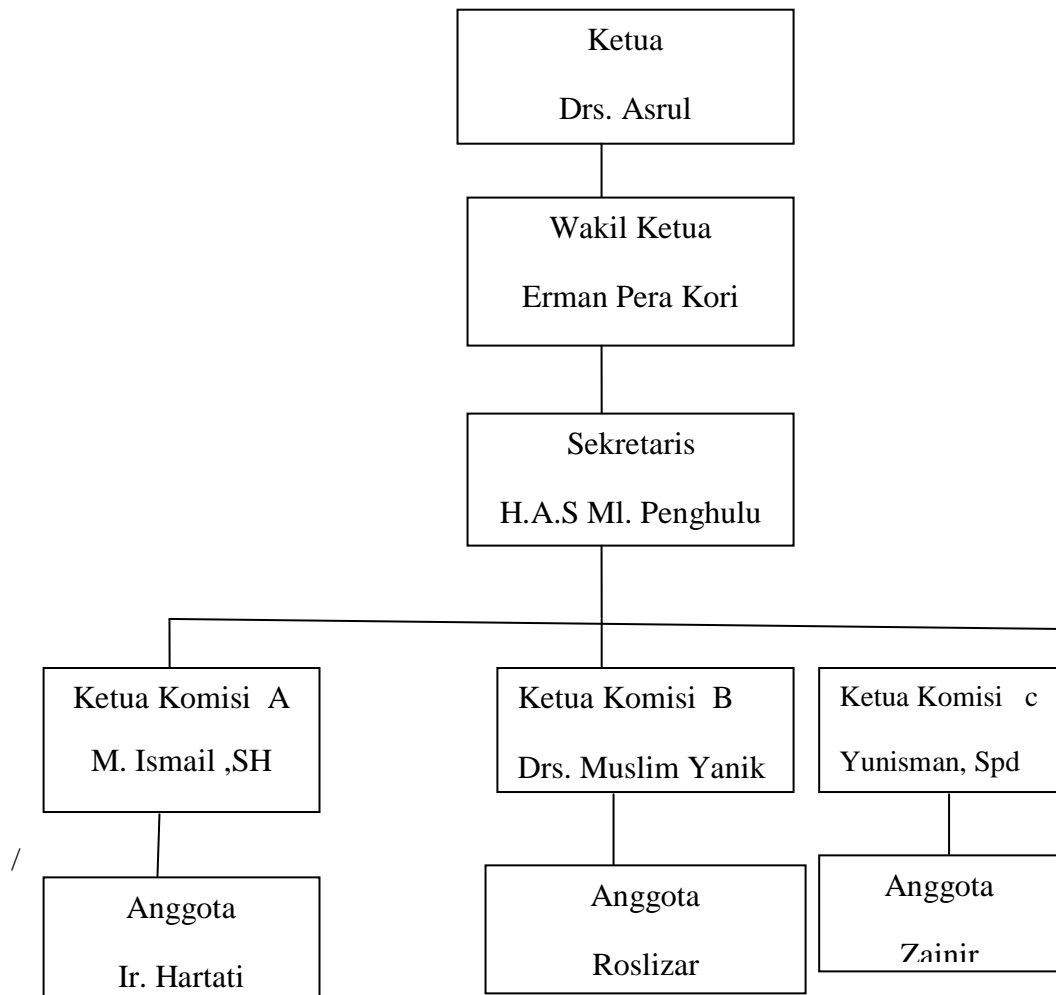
Ketua
Drs. Asrul

Wakil Ketua
Erman Pera Kori

Sekretaris
H.A.S Ml. Penghulu

Ketua Komisi A
M. Ismail ,SH

Ketua Komisi B
Drs. Muslim Yanik

Ketua Komisi c
Yunisman, Spd

/

Anggota
Ir. Hartati

Anggota
Roslizar

Anggota
Zainir